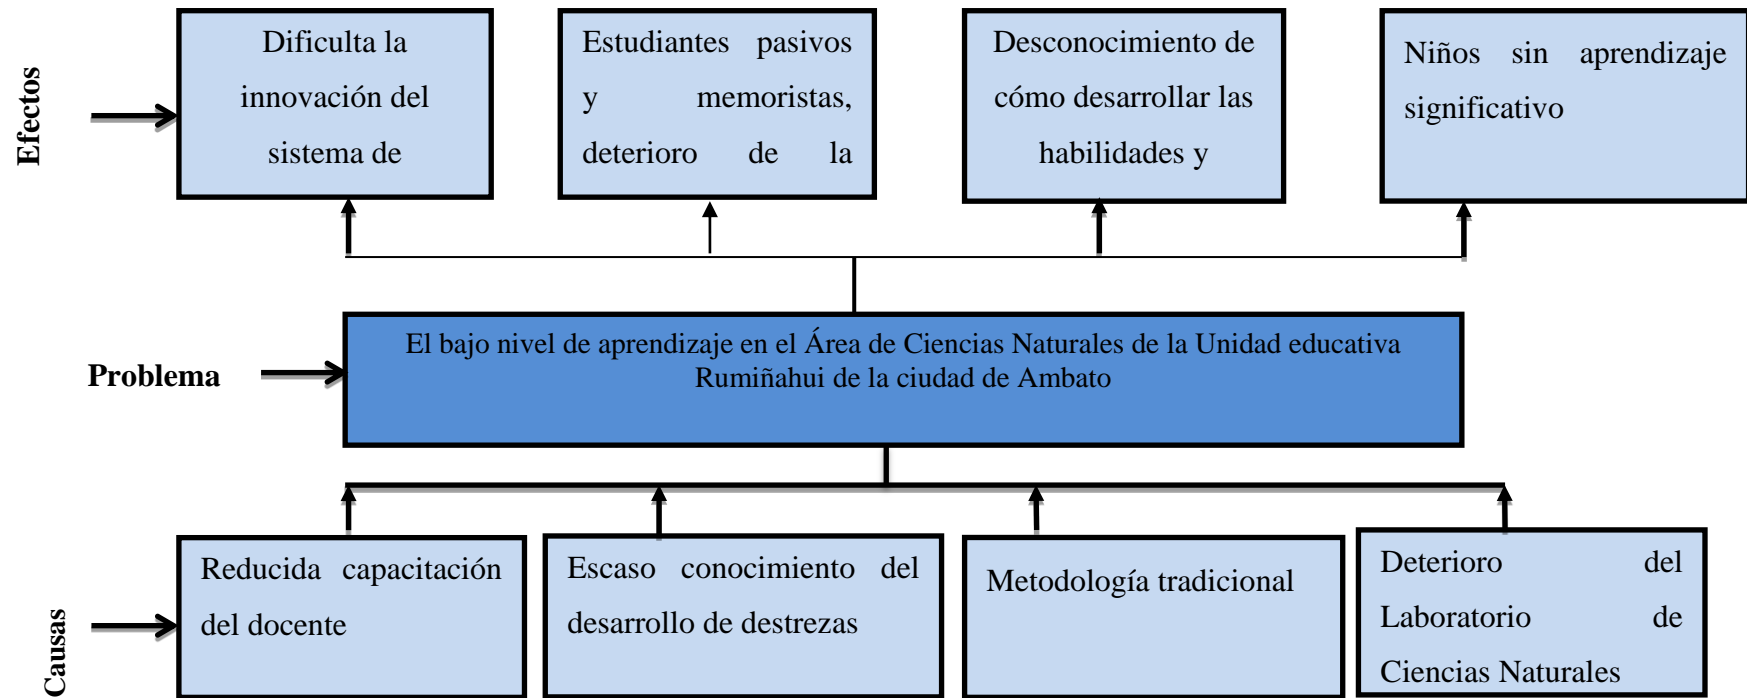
Efectos

Dificulta la innovación del sistema de

Estudiantes pasivos y memoristas, deterioro de la

Desconocimiento de cómo desarrollar las habilidades y

Niños sin aprendizaje significativo

Problema

El bajo nivel de aprendizaje en el Área de Ciencias Naturales de la Unidad educativa Rumiñahui de la ciudad de Ambato

Causas

Reducida capacitación del docente

Escaso conocimiento del desarrollo de destrezas

Metodología tradicional

Deterioro del Laboratorio de Ciencias Naturales